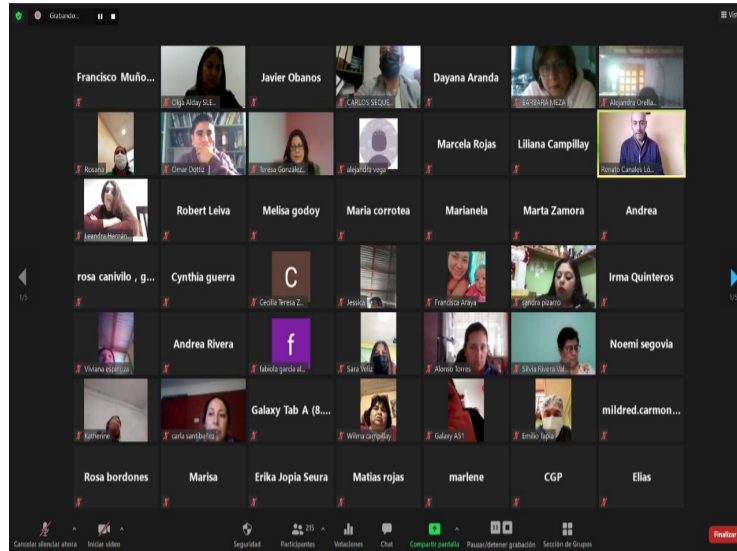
Grabando...

Vis

Francisco Muño...
Olga Alday SLE...
Javier Obanos
CARLOS SEQUE...
Dayana Aranda
BARBARA MEZA
Alejandra Orella...

Rosana
Omar Ortiz
Teresa González...
alejandra vega
Marcela Rojas
Liliana Campillay
Renato Canales Ló...

Leandra Hernán...
Robert Leiva
Melisa godoy
Maria corrotea
Marianela
Marta Zamora
Andrea

rosa canivilo , g...
Cynthia guerra
C
Cecilia Teresa Z...
Jessica
Francisca Araya
sandra pizarro
Irma Quinteros

1/5

1/5

Viviana espinoza
Andrea Rivera
f
fabiola garcia al...
Sara Veliz
Alonso Torres
Silvia Rivera Val...
Noemi segovia

Katherine
carla santibañez
Galaxy Tab A (8....
Wilma campillay
Galaxy A51
Emilio Tapia
mildred.carmon...

Rosa bordones
Marisa
Erika Jopia Seura
Matias rojas
marlene
CGP
Elias

Cancelar silenciar ahora
Iniciar video
Seguridad
215
Participantes
Votaciones
Chat
Compartir pantalla
Pausar/detener grabación
Sección de Grupos
Finalizar